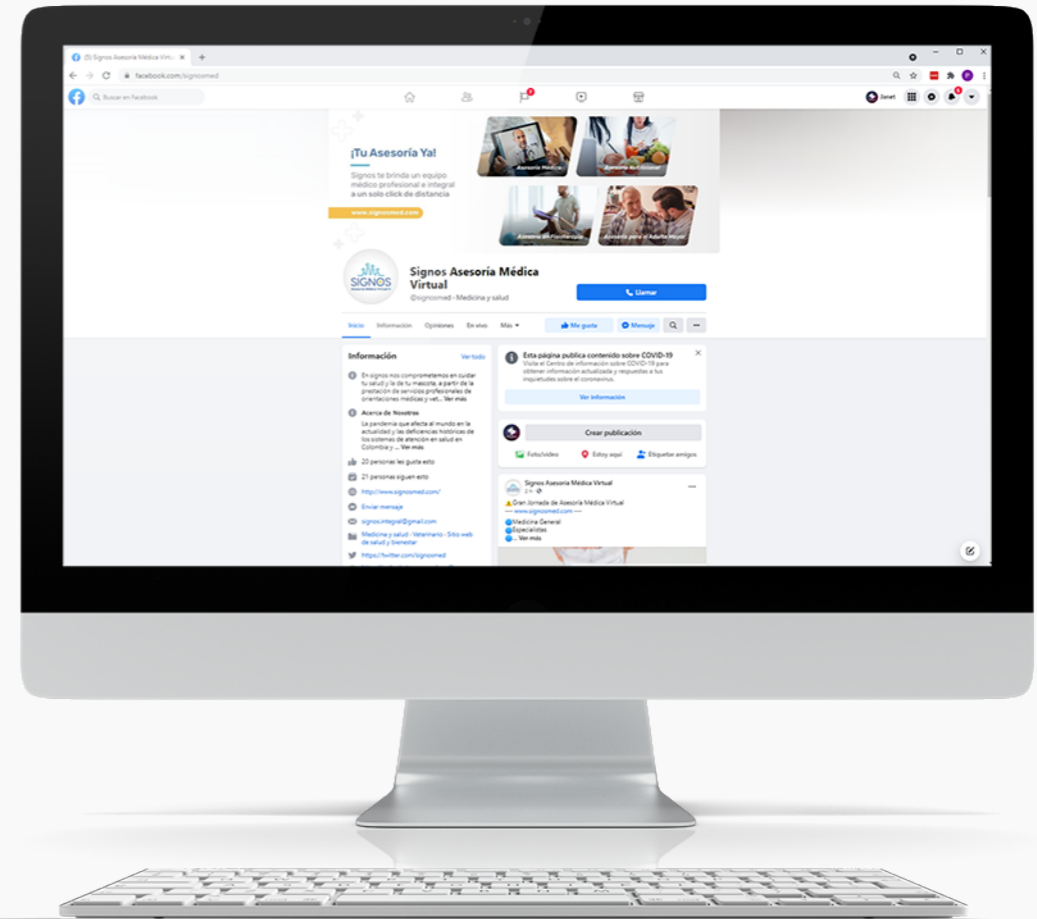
(3) Signos Asesoría Médica Virt...

facebook.com/signosmed

Buscar en Facebook

Janet

¡Tu Asesoría Ya!

Signos te brinda un equipo médico profesional e integral a un solo click de distancia

www.signosmed.com

Asesoría Médica

Asesoría Nutricional

Asesoría en Fisioterapia

Asesoría para el Adulto Mayor

SIGNOS

Signos Asesoría Médica Virtual

@signosmed · Medicina y salud

Llamar

Inicio Información Opiniones En vivo Más

Me gusta Mensaje

Información Ver todo

En signos nos comprometemos en cuidar tu salud y la de tu mascota, a partir de la prestación de servicios profesionales de orientaciones médicas y vet... Ver más

Acerca de Nosotros

La pandemia que afecta al mundo en la actualidad y las deficiencias históricas de los sistemas de atención en salud en Colombia y ... Ver más

20 personas les gusta esto

21 personas siguen esto

http://www.signosmed.com/

Enviar mensaje

signos.integral@gmail.com

Medicina y salud · Veterinario · Sitio web de salud y bienestar

https://twitter.com/signosmed

Esta página publica contenido sobre COVID-19

Visita el Centro de información sobre COVID-19 para obtener información actualizada y respuestas a tus inquietudes sobre el coronavirus.

Ver información

Crear publicación

Foto/video Estoy aquí Etiquetar amigos

Signos Asesoría Médica Virtual

2 h ·

Gran Jornada de Asesoría Médica Virtual

www.signosmed.com

Medicina General

Especialistas

... Ver más